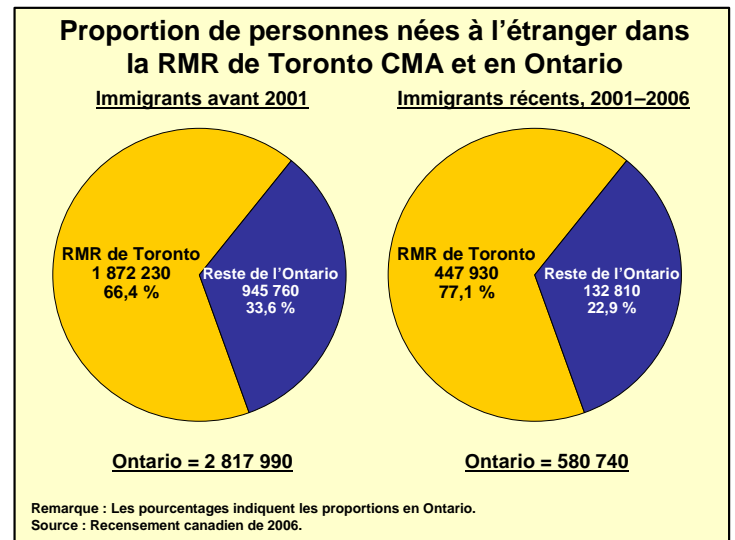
Proportion de personnes nées à l'étranger dans la RMR de Toronto CMA et en Ontario

Immigrants avant 2001

RMR de Toronto
1 872 230
66,4 %

Reste de l'Ontario
945 760
33,6 %

Ontario = 2 817 990

Immigrants récents, 2001–2006

RMR de Toronto
447 930
77,1 %

Reste de l'Ontario
132 810
22,9 %

Ontario = 580 740

Remarque : Les pourcentages indiquent les proportions en Ontario.
Source : Recensement canadien de 2006.